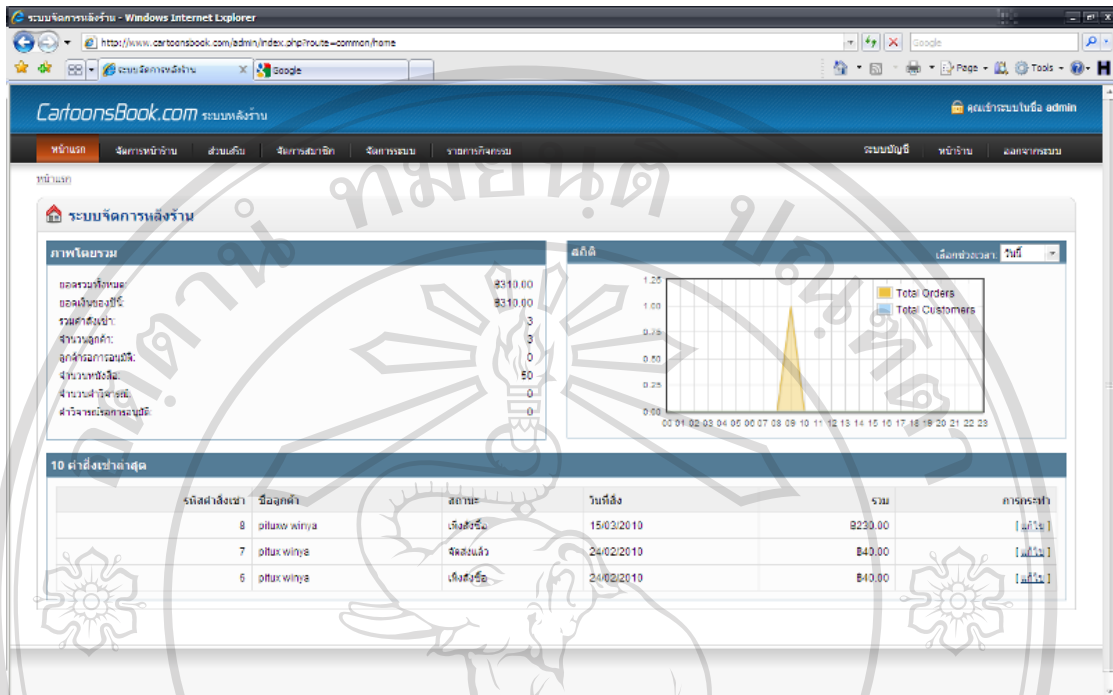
ระบบจัดการหลังร้าน - Windows Internet Explorer

http://www.cartoonsbook.com/admin/index.php?route=common/home

Google

ระบบจัดการหลังร้าน

Google

Page ▾ Tools ▾

CartoonsBook.com ระบบหลังร้าน

คุณเข้าระบบในชื่อ admin

หน้าแรก จัดการหน้าร้าน ส่วนเสริม จัดการสมาชิก จัดการระบบ รายการกิจกรรม

ระบบบัญชี หน้าร้าน ออกจากระบบ

หน้าแรก

ระบบจัดการหลังร้าน

ภาพโดยรวม

ยอดรวมทั้งหมด: ฿310.00
ยอดเงินของปีนี้: ฿310.00
รวมคำสั่งเช่า: 3
จำนวนลูกค้า: 3
ลูกค้ารอการอนุมัติ: 0
จำนวนหนังสือ: 50
จำนวนคำวิจารณ์: 0
คำวิจารณ์รอการอนุมัติ: 0

สถิติ

เลือกช่วงเวลา: วันนี้

1.25
1.00
0.75
0.50
0.25
0.00

00 01 02 03 04 05 06 07 08 09 10 11 12 13 14 15 16 17 18 19 20 21 22 23

Total Orders
Total Customers

10 คำสั่งเช่าล่าสุด

| รหัสคำสั่งเช่า | ชื่อลูกค้า | สถานะ | วันที่สั่ง | รวม | การกระทำ |
|---|---|---|---|---|---|
| 8 | pitux winya | เพิ่งสั่งซื้อ | 15/03/2010 | ฿230.00 | [ แก้ไข ] |
| 7 | pitux winya | จัดส่งแล้ว | 24/02/2010 | ฿40.00 | [ แก้ไข ] |
| 5 | pitux winya | เพิ่งสั่งซื้อ | 24/02/2010 | ฿40.00 | [ แก้ไข ] |